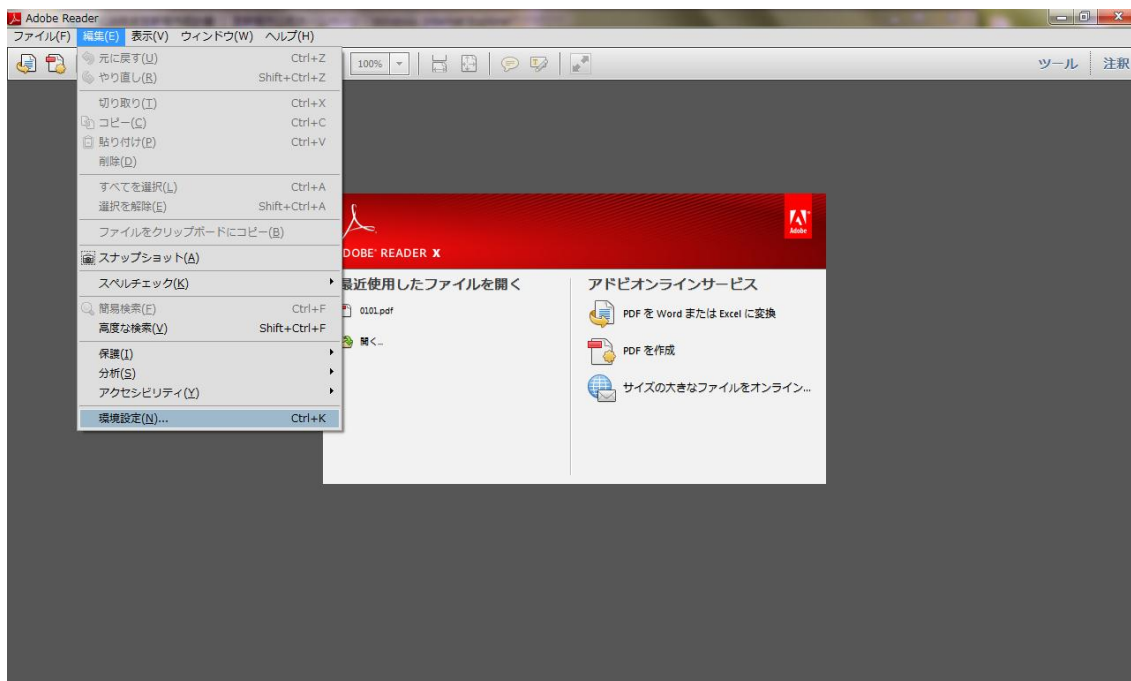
Adobe Reader
ファイル(F) 編集(E) 表示(V) ウィンドウ(W) ヘルプ(H)

元に戻す(U) Ctrl+Z
やり直し(R) Shift+Ctrl+Z
切り取り(T) Ctrl+X
コピー(C) Ctrl+C
貼り付け(P) Ctrl+V
削除(D)
すべてを選択(L) Ctrl+A
選択を解除(E) Shift+Ctrl+A
ファイルをクリップボードにコピー(B)
スナップショット(A)
スペルチェック(K)
簡易検索(F) Ctrl+F
高度な検索(V) Shift+Ctrl+F
保護(I)
分析(S)
アクセシビリティ(Y)
環境設定(N)... Ctrl+K

100%

ツール 注釈

DOBE® READER X
Adobe

最近使用したファイルを開く
0101.pdf
開く...

アドビオンラインサービス
PDF を Word または Excel に変換
PDF を作成
サイズの大きなファイルをオンライン...